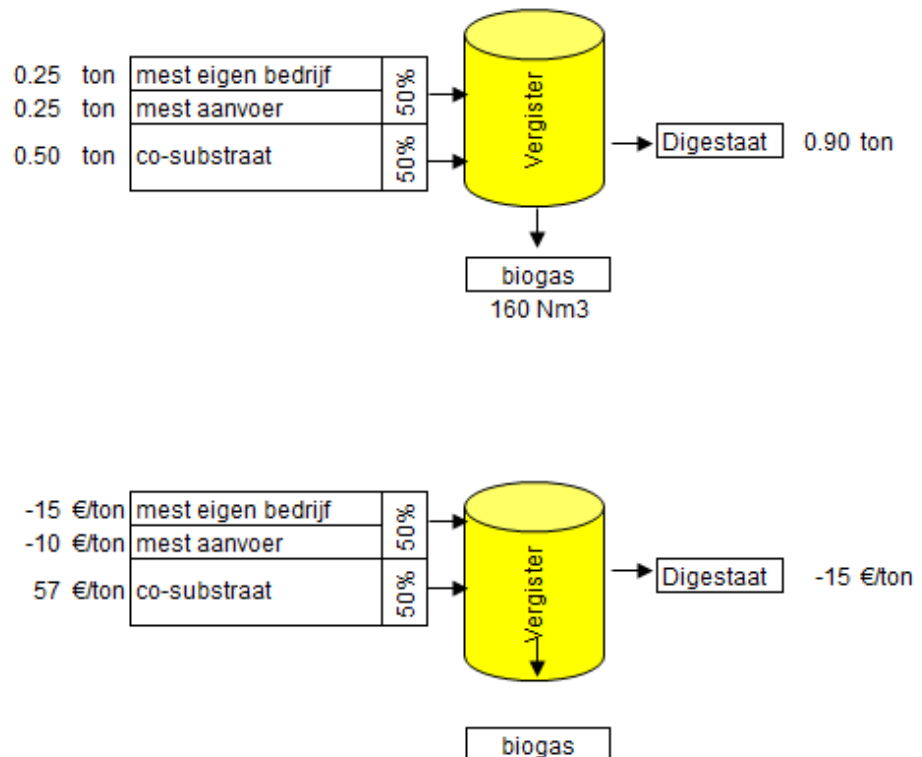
0.25 ton | mest eigen bedrijf
0.25 ton | mest aanvoer
50%

0.50 ton | co-substraat
50%

Vergister

Digestaat 0.90 ton

biogas
160 Nm3

-15 €/ton | mest eigen bedrijf
-10 €/ton | mest aanvoer
50%

57 €/ton | co-substraat
50%

Vergister

Digestaat -15 €/ton

biogas